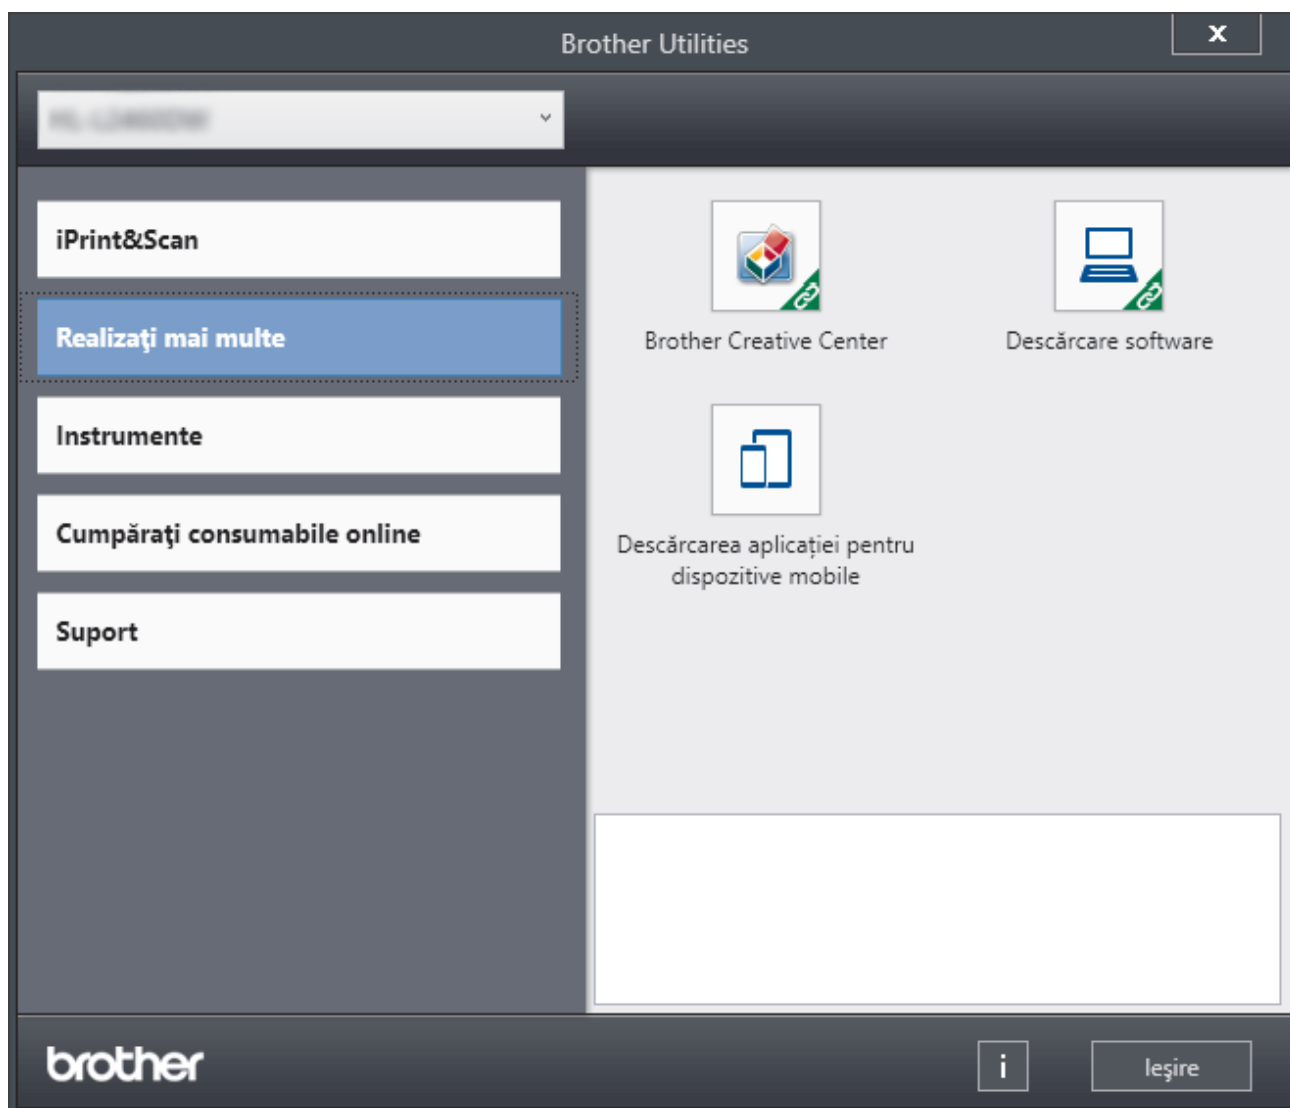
Brother Utilities

x

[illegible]

iPrint&Scan

Realizaţi mai multe

Instrumente

Cumpăraţi consumabile online

Suport

Brother Creative Center

Descărcare software

Descărcarea aplicației pentru dispozitive mobile

brother

i

Ieşire